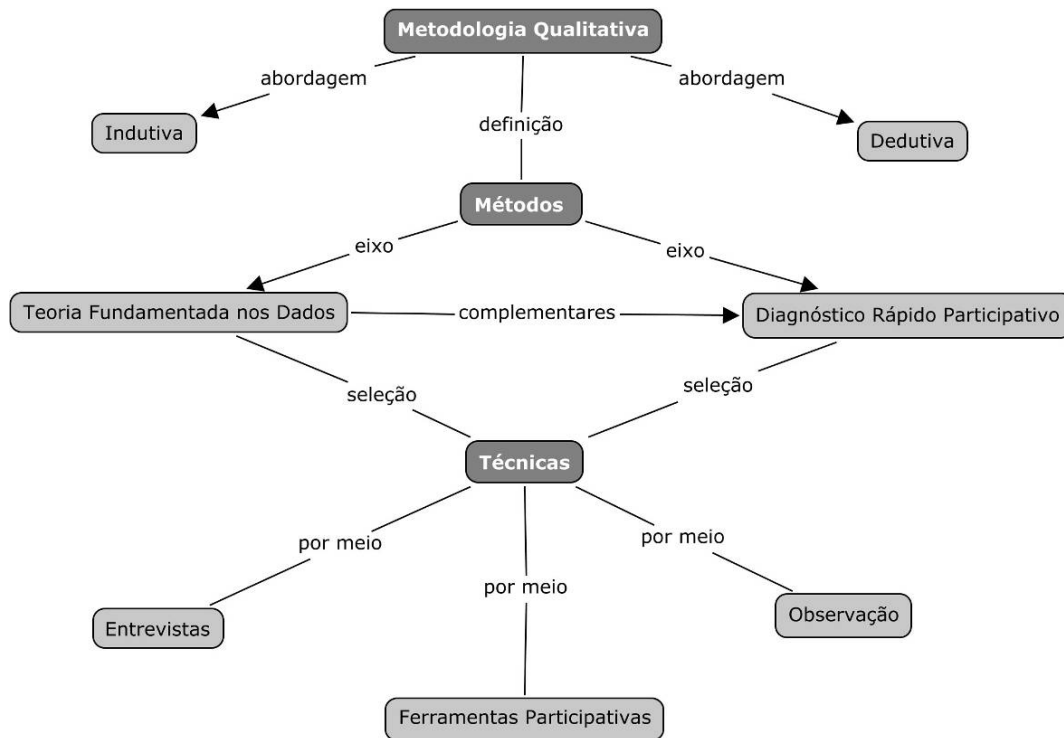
Metodologia Qualitativa

abordagem

abordagem

Indutiva

definição

Dedutiva

Métodos

eixo

eixo

Teoria Fundamentada nos Dados

complementares

Diagnóstico Rápido Participativo

seleção

seleção

Técnicas

por meio

por meio

por meio

Entrevistas

Observação

Ferramentas Participativas